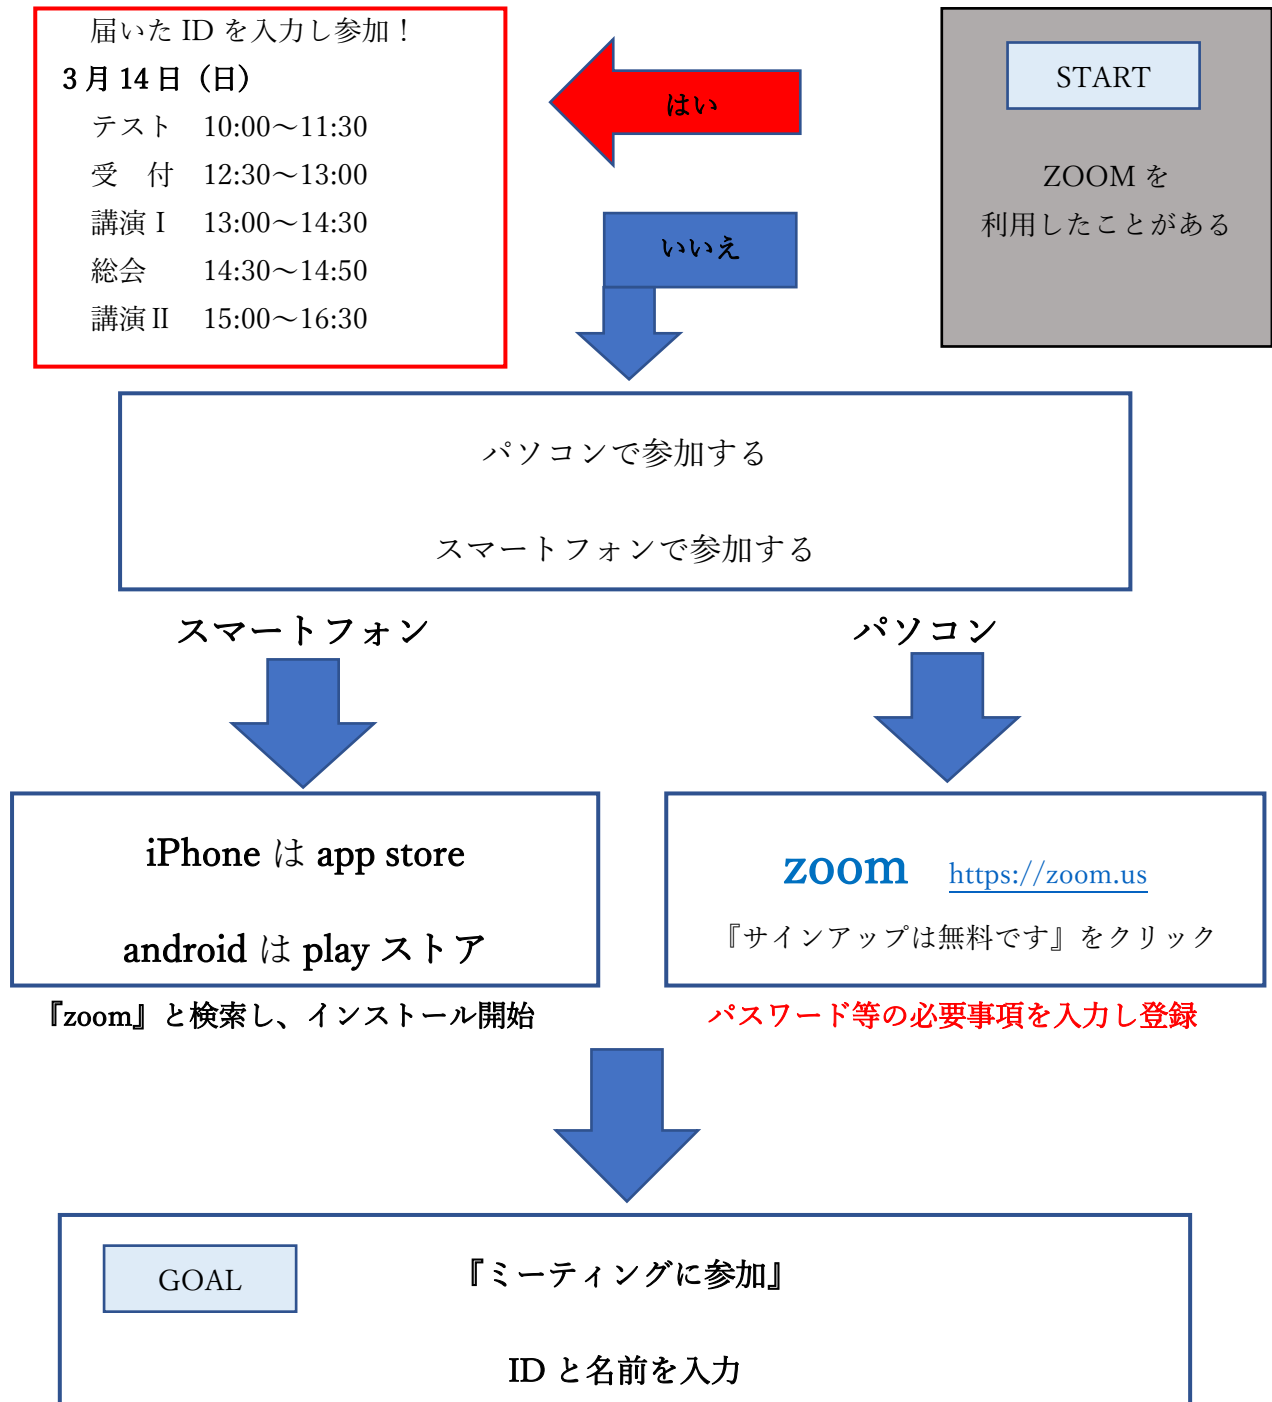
START

ZOOM を
利用したことがある

はい

届いた ID を入力し参加！
3 月 14 日（日）
テスト　10:00～11:30
受　付　12:30～13:00
講演 I　13:00～14:30
総会　14:30～14:50
講演 II　15:00～16:30

いいえ

パソコンで参加する

スマートフォンで参加する

スマートフォン

パソコン

iPhone は app store

android は play ストア

『zoom』と検索し、インストール開始

zoom　https://zoom.us

『サインアップは無料です』をクリック

パスワード等の必要事項を入力し登録

GOAL

『ミーティングに参加』

ID と名前を入力